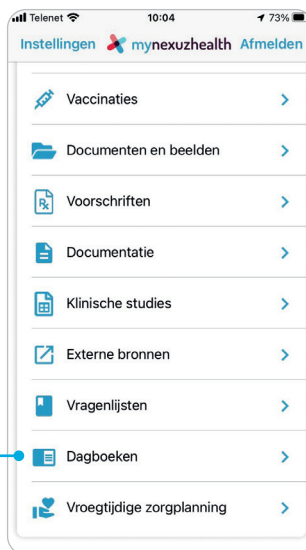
Telenet 10:04 73%

Instellingen mynexuzhealth Afmelden

Vaccinaties

Documenten en beelden

Voorschriften

Documentatie

Klinische studies

Externe bronnen

Vragenlijsten

Dagboeken

Vroegtijdige zorgplanning